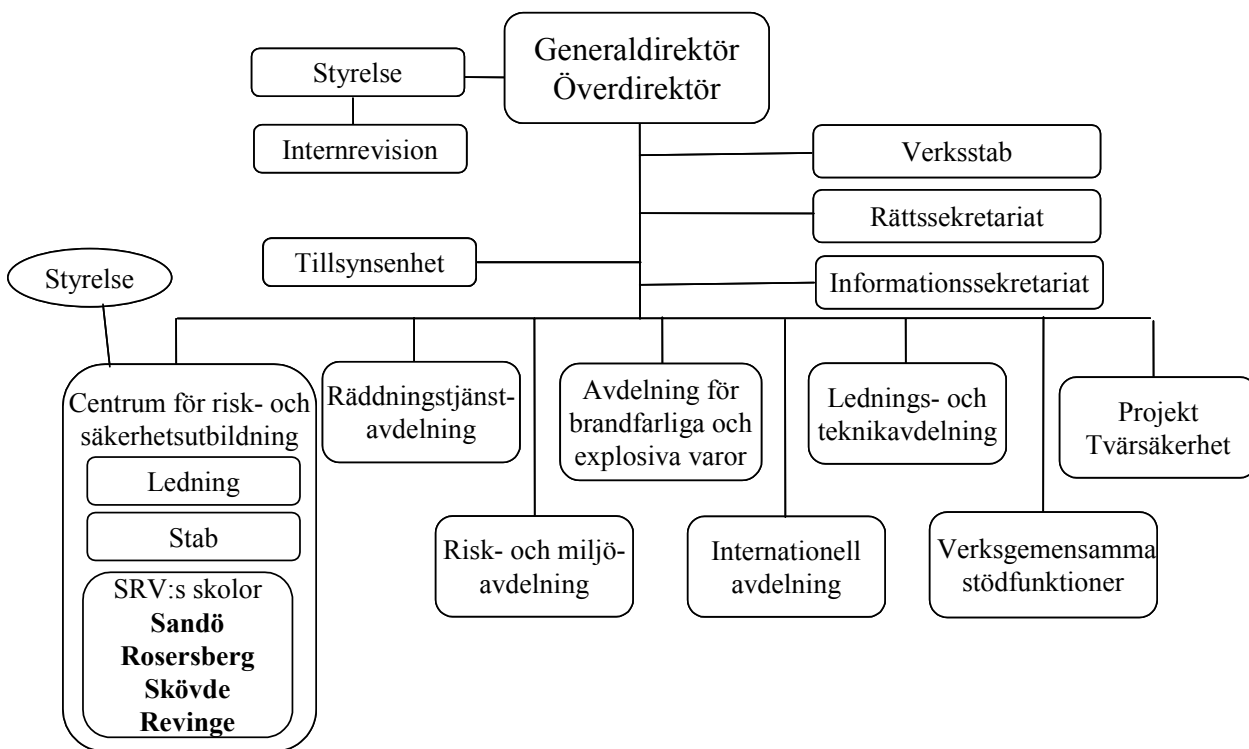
Generaldirektör
Överdirektör

Styrelse

Internrevision

Verksstab

Rättssekretariat

Tillsynsenhet

Informationssekretariat

Styrelse

Centrum för risk- och säkerhetsutbildning

Ledning

Stab

SRV:s skolor
**Sandö**
**Rosersberg**
**Skövde**
**Revinge**

Räddningstjänstavdelning

Risk- och miljöavdelning

Avdelning för brandfarliga och explosiva varor

Internationell avdelning

Lednings- och teknikavdelning

Verksgemensamma stödfunktioner

Projekt Tvärsäkerhet